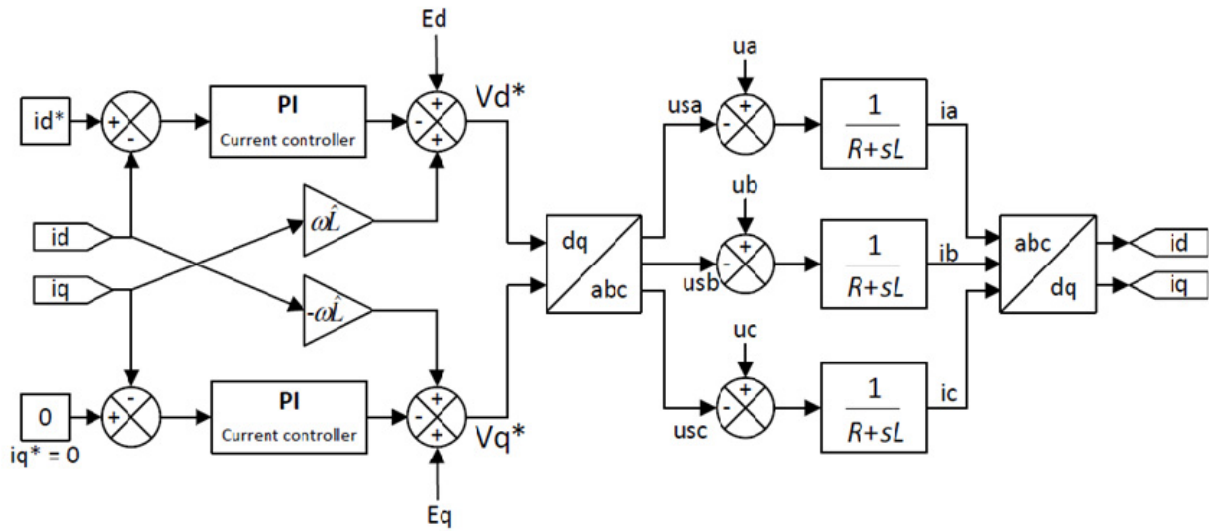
Ed

id*

+

-

PI
Current controller

+
-
+

Vd*

id

$\omega\hat{L}$

iq

$-\omega\hat{L}$

0
iq* = 0

-
+

PI
Current controller

+
-
+

Vq*

Eq

dq
abc

usa

ua
+
-

$\frac{1}{R+sL}$

ia

ub
+
-

usb

$\frac{1}{R+sL}$

ib

uc
+
-

usc

$\frac{1}{R+sL}$

ic

abc
dq

id

iq